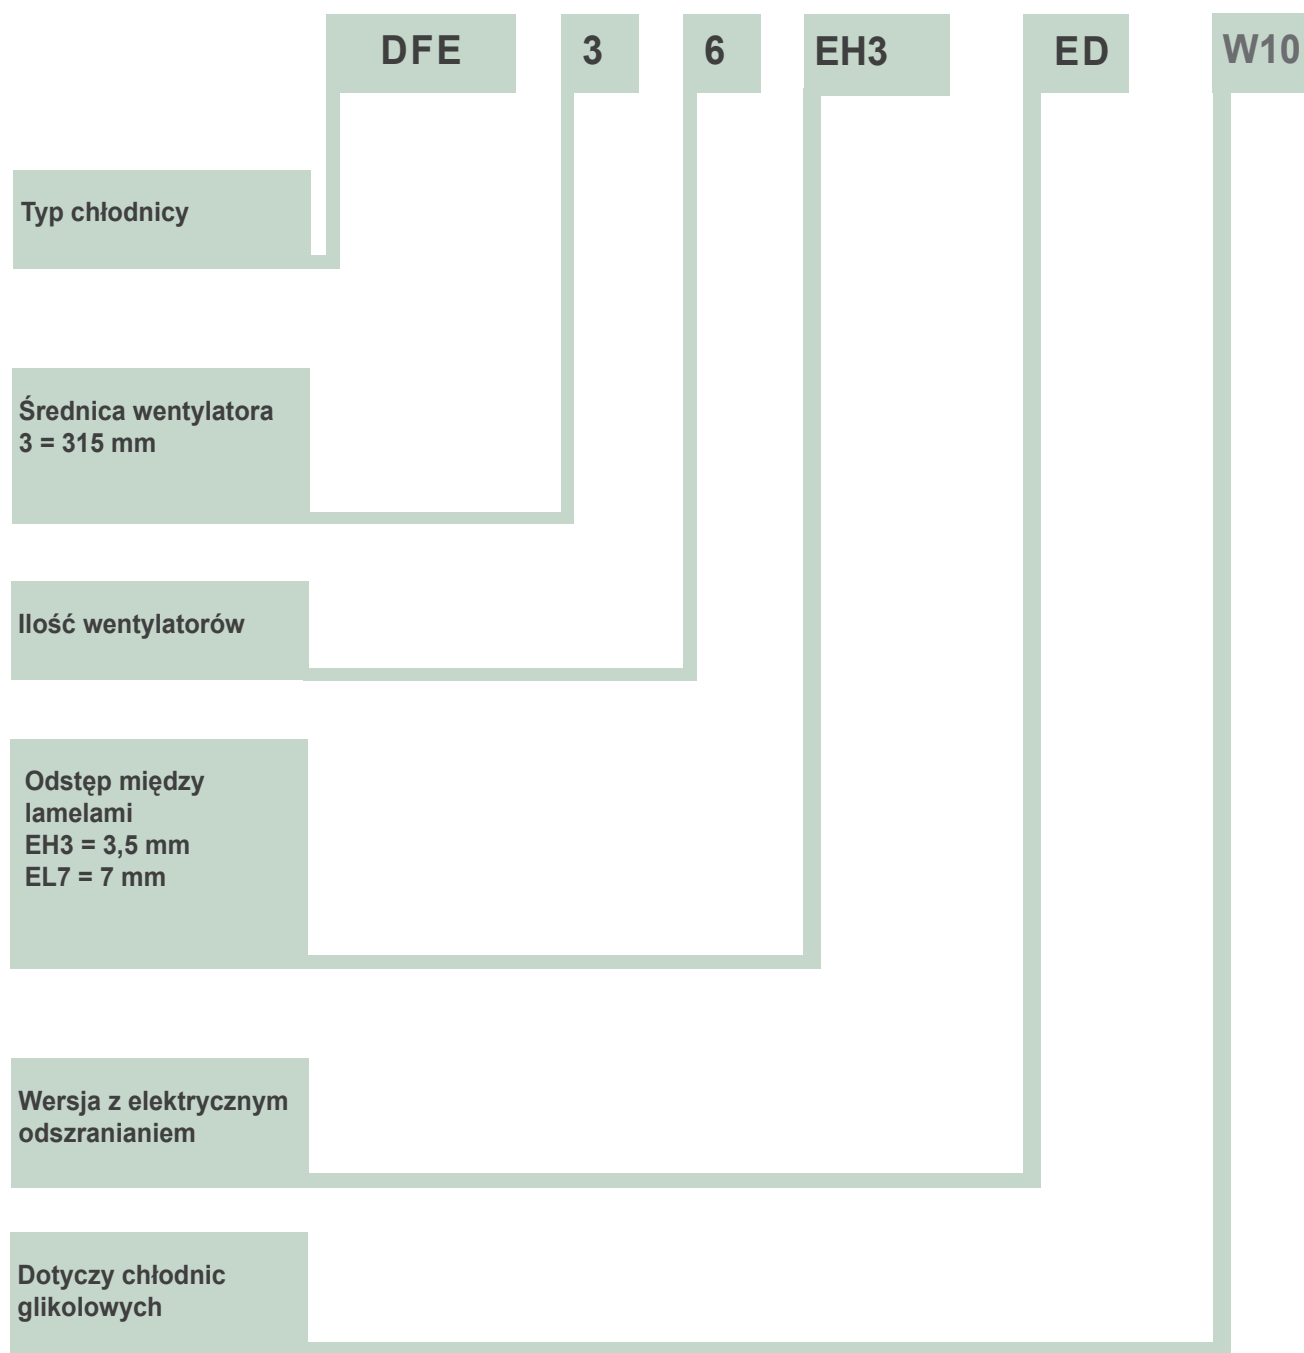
DFE 3 6 EH3 ED W10

Typ chłodnicy

Średnica wentylatora
3 = 315 mm

Ilość wentylatorów

Odstęp między lamelami
EH3 = 3,5 mm
EL7 = 7 mm

Wersja z elektrycznym odszranianiem

Dotyczy chłodnic glikolowych